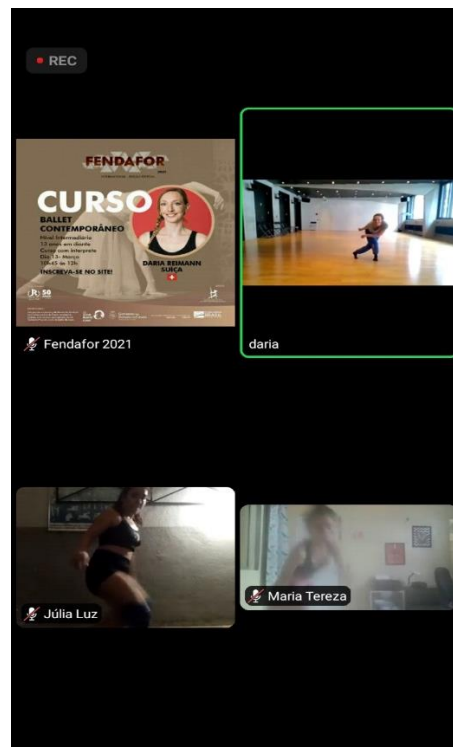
REC

FENDAFOR

CURSO

BALLET CONTEMPORÂNEO

Nível Intermediário
13 anos em diante
Curso com Intérprete
Dia 13 - Março
10h45 às 12h

DARIA REIMANN
SUÍÇA

INSCREVA-SE NO SITE!

Fendafor 2021

daria

Júlia Luz

Maria Tereza